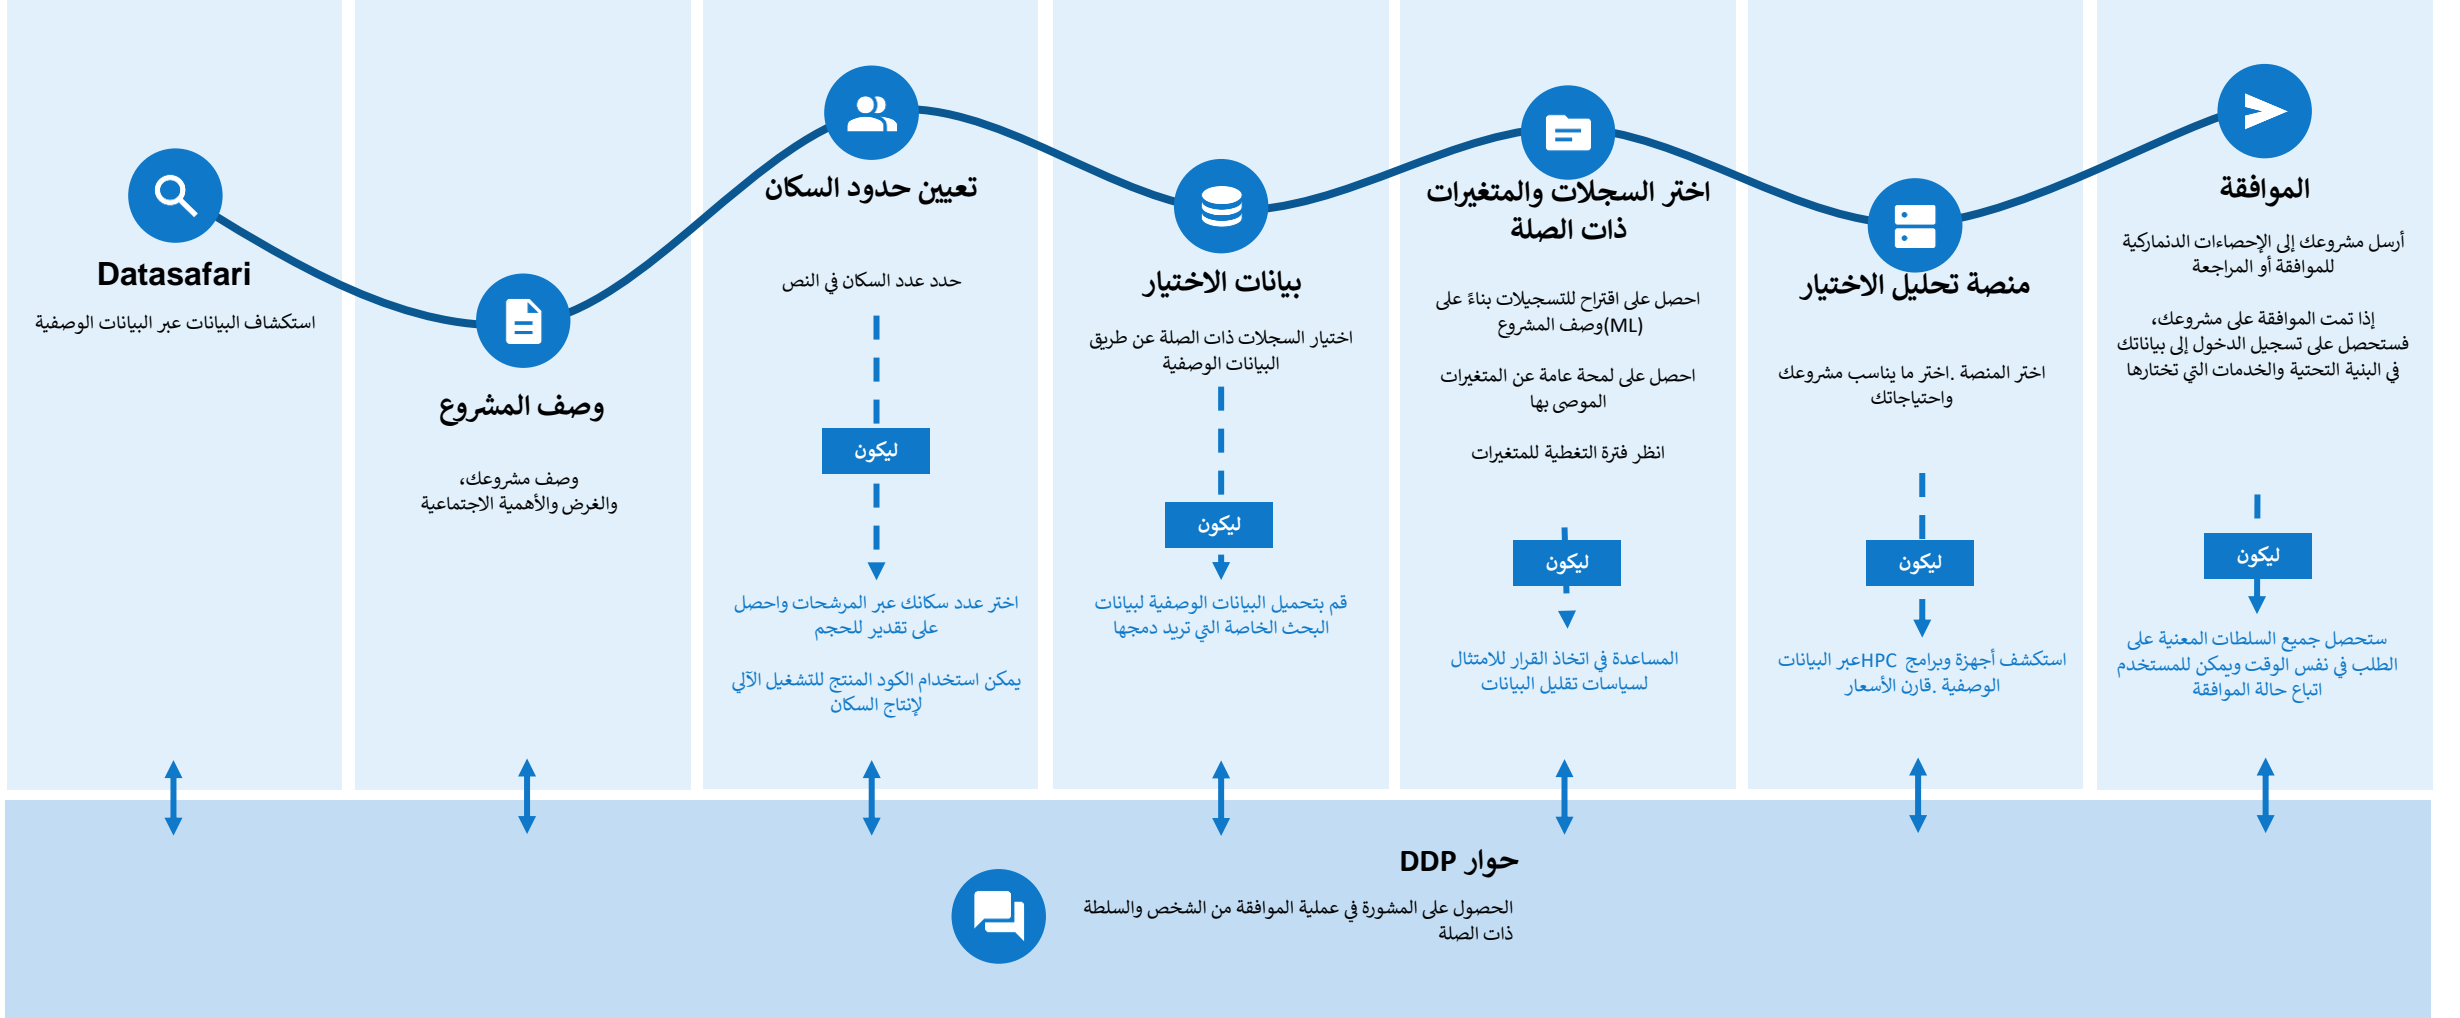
الموافقة

أرسل مشروعك إلى الإحصاءات الدنماركية للموافقة أو المراجعة

إذا تمت الموافقة على مشروعك، فستحصل على تسجيل الدخول إلى بياناتك في البنية التحتية والخدمات التي تختارها

ليكون

ستحصل جميع السلطات المعنية على الطلب في نفس الوقت ويمكن للمستخدم اتباع حالة الموافقة

منصة تحليل الاختيار

اختر المنصة. اختر ما يناسب مشروعك واحتياجاتك

ليكون

استكشف أجهزة وبرامج HPCعبر البيانات الوصفية. قارن الأسعار

اختر السجلات والمتغيرات ذات الصلة

احصل على اقتراح للتسجيلات بناءً على وصف المشروع(ML)

احصل على لمحة عامة عن المتغيرات الموصى بها

انظر فترة التغطية للمتغيرات

ليكون

المساعدة في اتخاذ القرار للامتثال لسياسات تقليل البيانات

بيانات الاختيار

اختيار السجلات ذات الصلة عن طريق البيانات الوصفية

ليكون

قم بتحميل البيانات الوصفية لبيانات البحث الخاصة التي تريد دمجها

تعيين حدود السكان

حدد عدد السكان في النص

ليكون

اختر عدد سكانك عبر المرشحات واحصل على تقدير للحجم

يمكن استخدام الكود المنتج للتشغيل الآلي لإنتاج السكان

وصف المشروع

وصف مشروعك، والغرض والأهمية الاجتماعية

Datasafari

استكشاف البيانات عبر البيانات الوصفية

حوار DDP

الحصول على المشورة في عملية الموافقة من الشخص والسلطة ذات الصلة